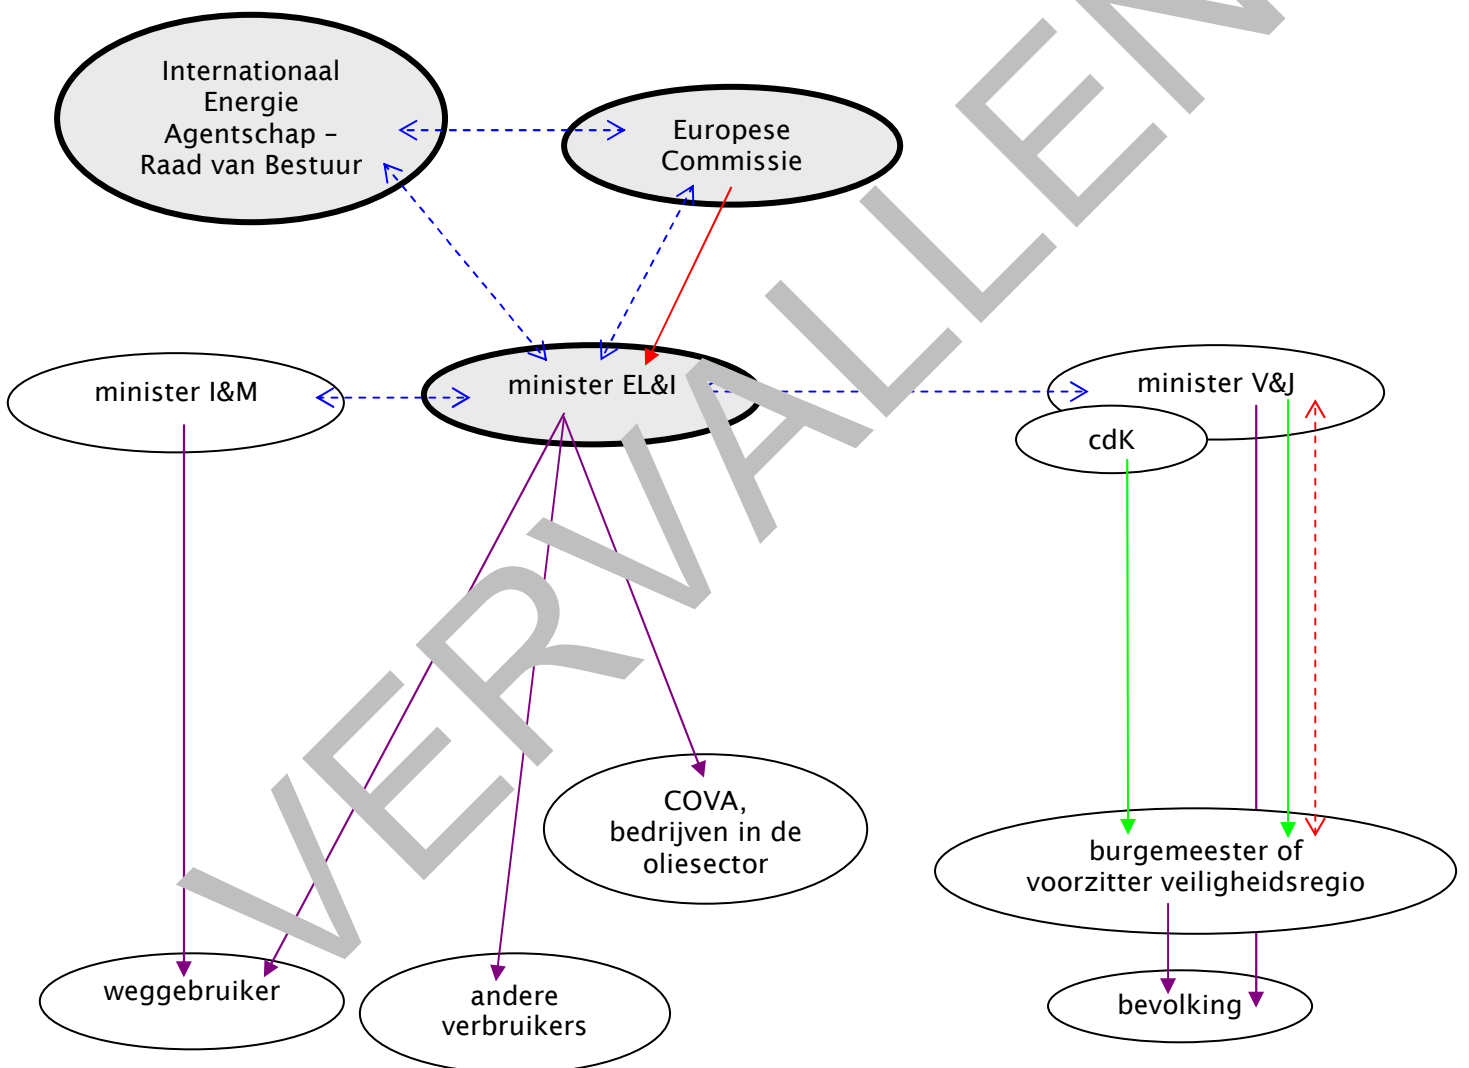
Internationaal Energie Agentschap – Raad van Bestuur

Europese Commissie

minister I&M

minister EL&I

minister V&J

cdK

COVA, bedrijven in de oliesector

burgemeester of voorzitter veiligheidsregio

weggebruiker

andere verbruikers

bevolking

VERVALLEN